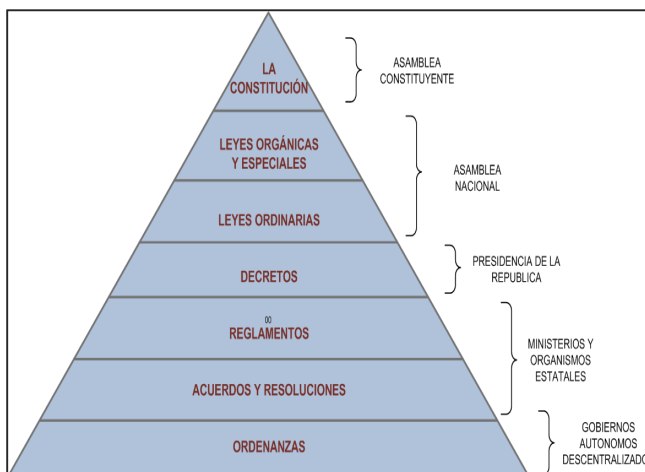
LA CONSTITUCIÓN

ASAMBLEA CONSTITUYENTE

LEYES ORGÁNICAS Y ESPECIALES

LEYES ORDINARIAS

ASAMBLEA NACIONAL

DECRETOS

PRESIDENCIA DE LA REPUBLICA

∞

REGLAMENTOS

ACUERDOS Y RESOLUCIONES

MINISTERIOS Y ORGANISMOS ESTATALES

ORDENANZAS

GOBIERNOS AUTONOMOS DESCENTRALIZAD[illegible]